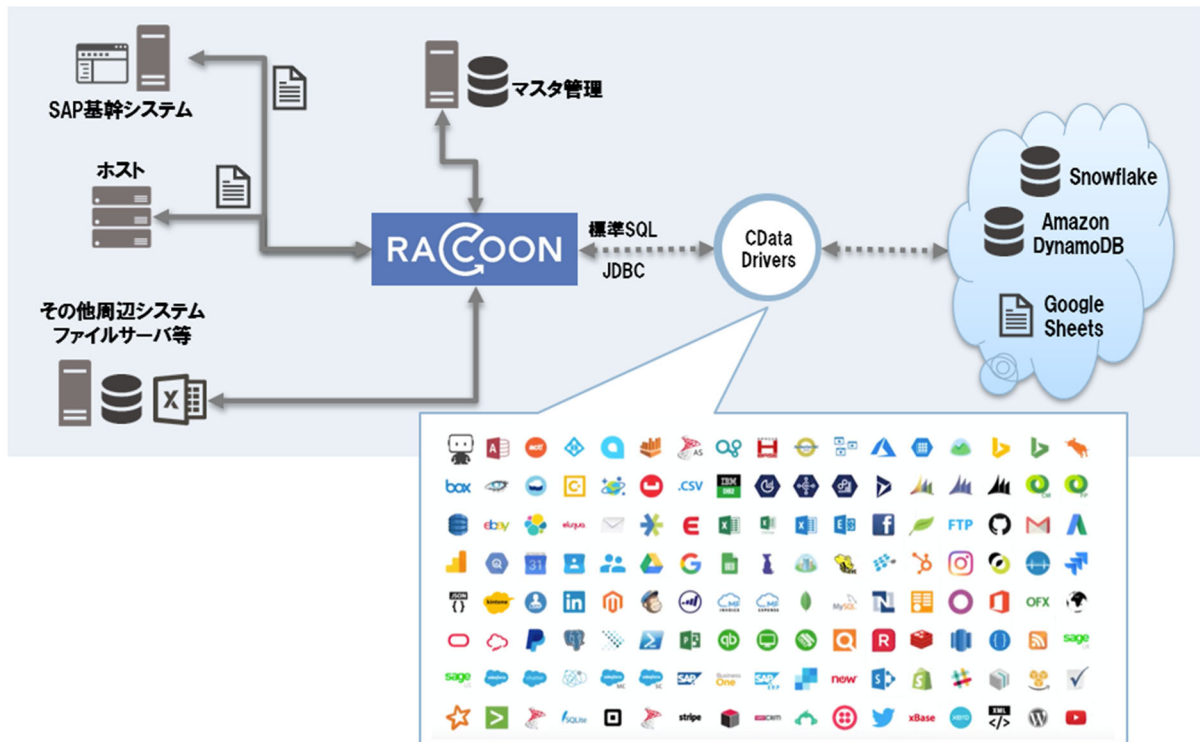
SAP基幹システム

マスタ管理

ホスト

RACCOON

標準SQL

JDBC

CData Drivers

Snowflake

Amazon DynamoDB

Google Sheets

その他周辺システム ファイルサーバ等

box

.CSV

ebay

eloqua

FTP

kintone

OFX

sage

stripe

now

xBase

XML